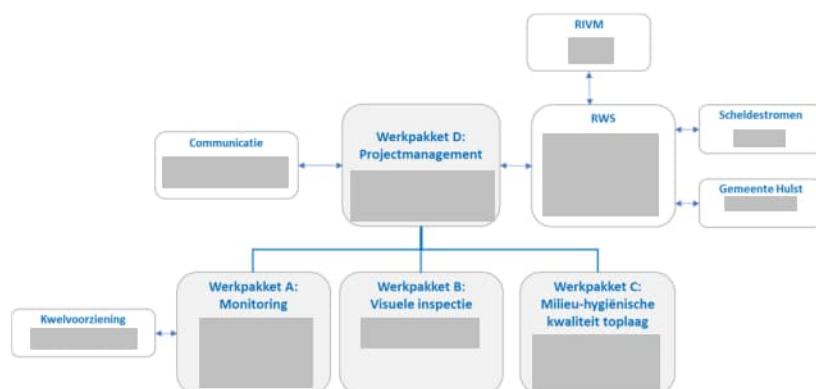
RIVM

Communicatie

Werkpakket D: Projectmanagement

RWS

Scheldestromen

Gemeente Hulst

Kwelvoorziening

Werkpakket A: Monitoring

Werkpakket B: Visuele inspectie

Werkpakket C: Milieu-hygiënische kwaliteit toplaag